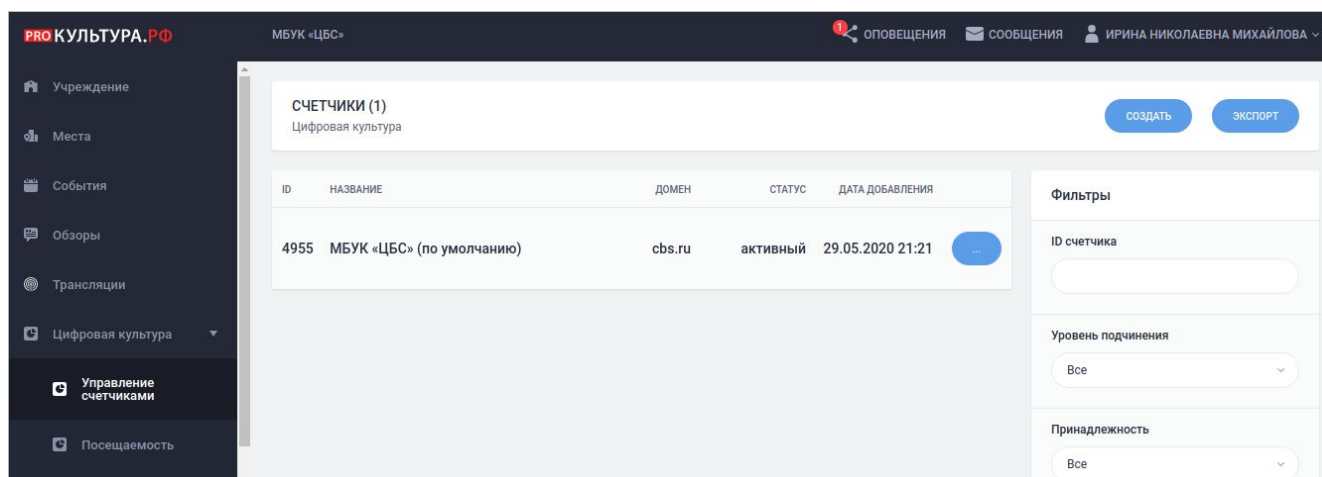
PRO КУЛЬТУРА.РФ

МБУК «ЦБС»

1 ОПОВЕЩЕНИЯ СООБЩЕНИЯ ИРИНА НИКОЛАЕВНА МИХАЙЛОВА

Учреждение
Места
События
Обзоры
Трансляции
Цифровая культура
Управление счетчиками
Посещаемость

СЧЕТЧИКИ (1)
Цифровая культура

СОЗДАТЬ ЭКСПОРТ

| ID | НАЗВАНИЕ | ДОМЕН | СТАТУС | ДАТА ДОБАВЛЕНИЯ | |
|---|---|---|---|---|---|
| 4955 | МБУК «ЦБС» (по умолчанию) | cbs.ru | активный | 29.05.2020 21:21 | ... |

Фильтры

ID счетчика

Уровень подчинения
Все

Принадлежность
Все